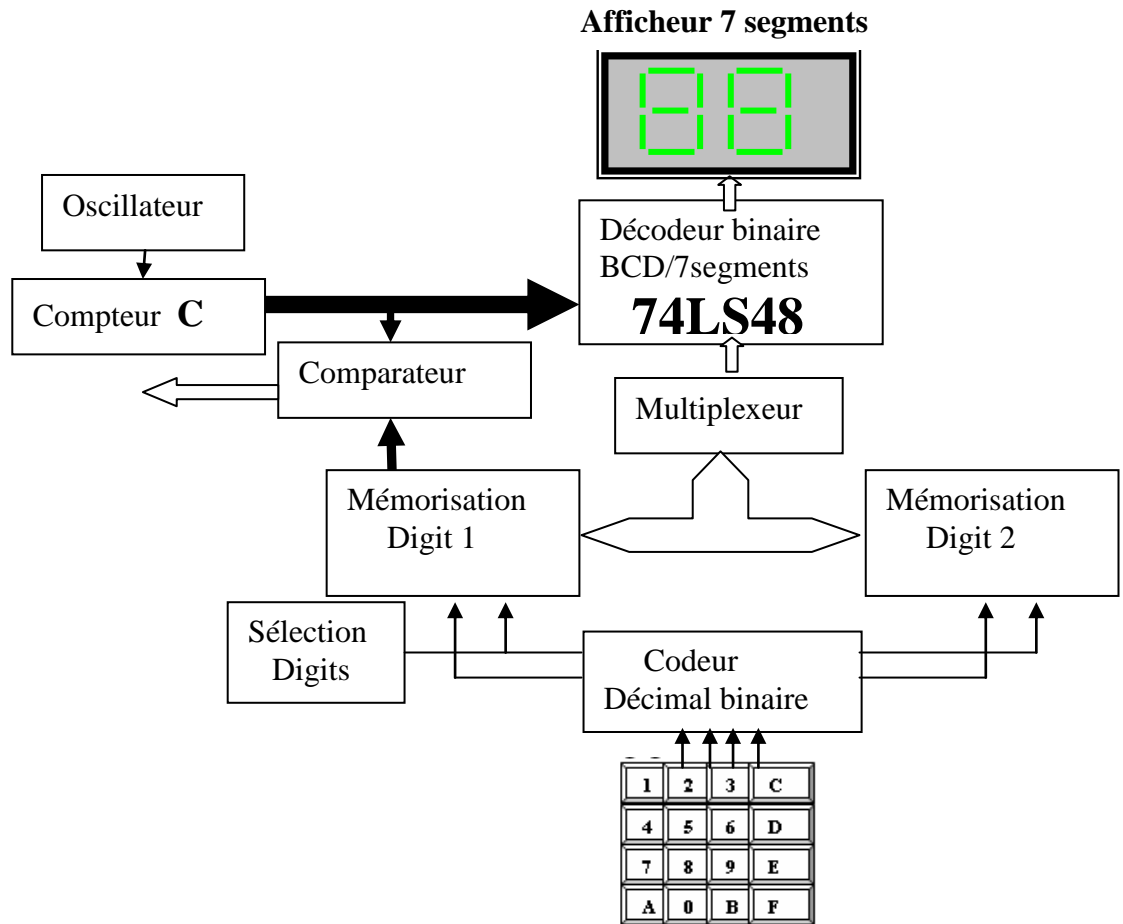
Afficheur 7 segments

Oscillateur

Compteur C

Décodeur binaire BCD/7segments
74LS48

Comparateur

Multiplexeur

Mémorisation Digit 1

Mémorisation Digit 2

Sélection Digits

Codeur Décimal binaire

| 1 | 2 | 3 | C |
|---|---|---|---|
| 4 | 5 | 6 | D |
| 7 | 8 | 9 | E |
| A | 0 | B | F |